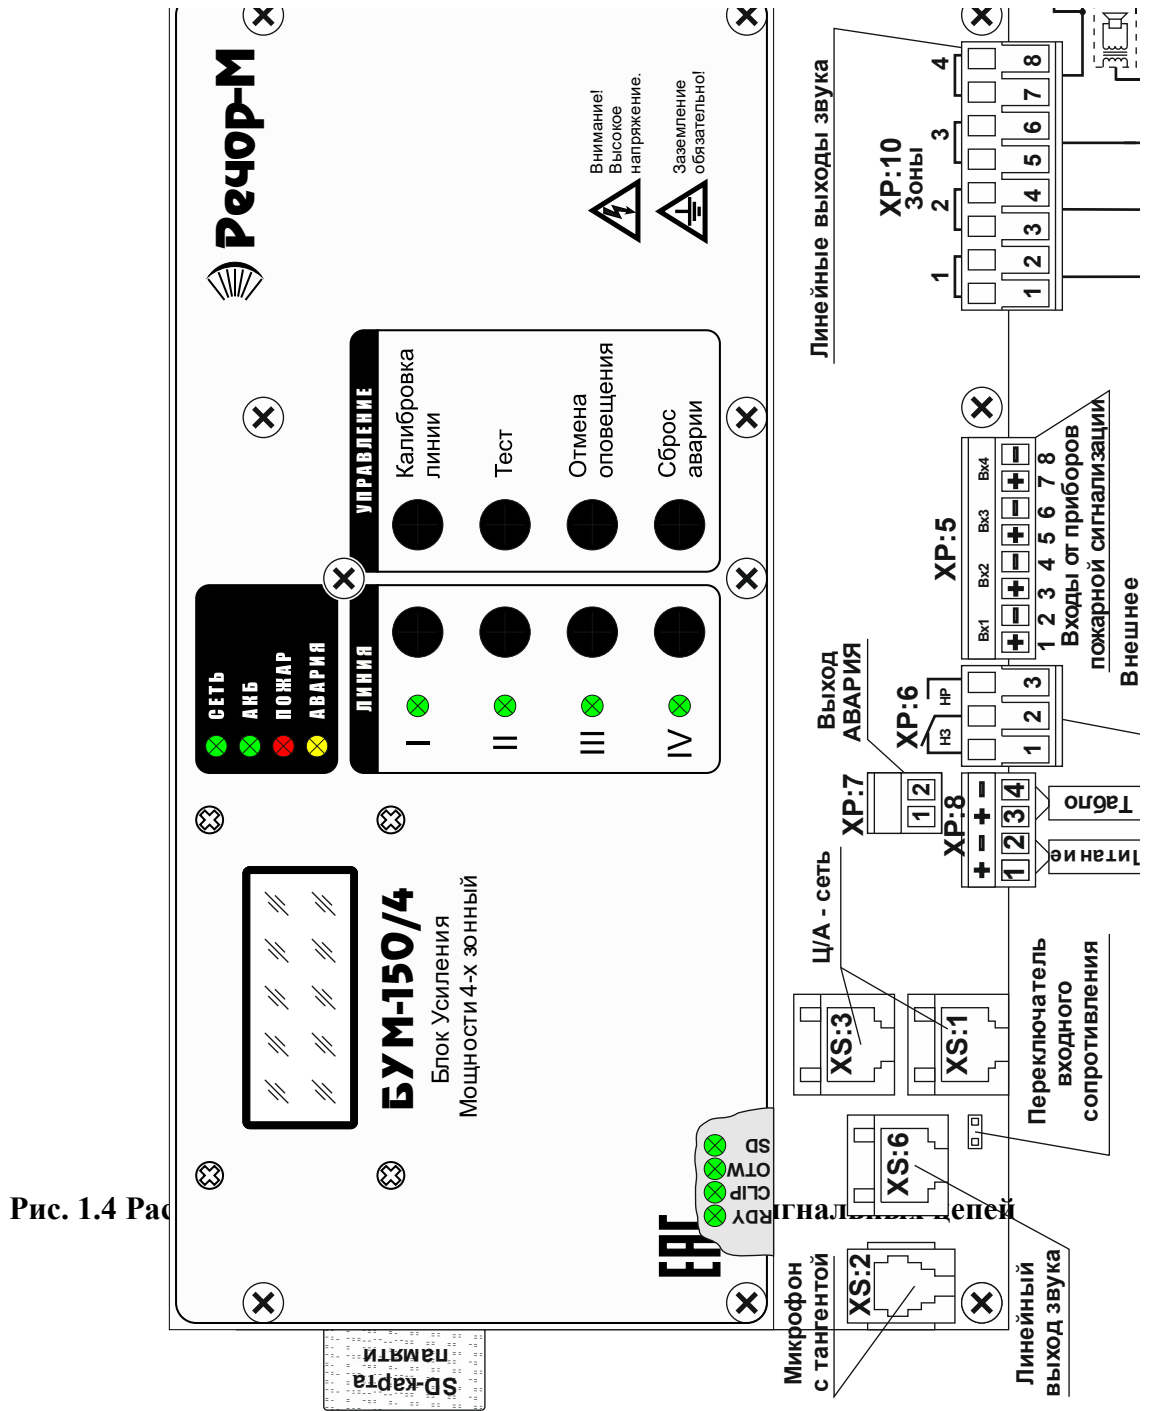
Речор-М

Внимание! Высокое напряжение.

Заземление обязательно!

УПРАВЛЕНИЕ

Калибровка линии

Тест

Отмена оповещения

Сброс аварии

СЕТЬ
АКБ
ПОЖАР
АВАРИЯ

ЛИНИЯ

I
II
III
IV

БУМ-150/4
Блок Усиления Мощности 4-х зонный

SD
OTW
CLIP
RDY

EAC

Рис. 1.4 Ра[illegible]игнальных цепей

SD-карта памяти

Линейные выходы звука

XP:10
Зоны
1 2 3 4
1 2 3 4 5 6 7 8

XP:5
Вх1 Вх2 Вх3 Вх4
+ − + − + − + −
1 2 3 4 5 6 7 8
Входы от приборов пожарной сигнализации
Внешнее

Выход АВАРИЯ
XP:6
НЗ НР
1 2 3

XP:7
1 2

XP:8
+ − + −
1 2 3 4
Табло
Питание

Ц/А - сеть
XS:3
XS:1

Переключатель входного сопротивления

XS:6

XS:2

Микрофон с тангентой

Линейный выход звука